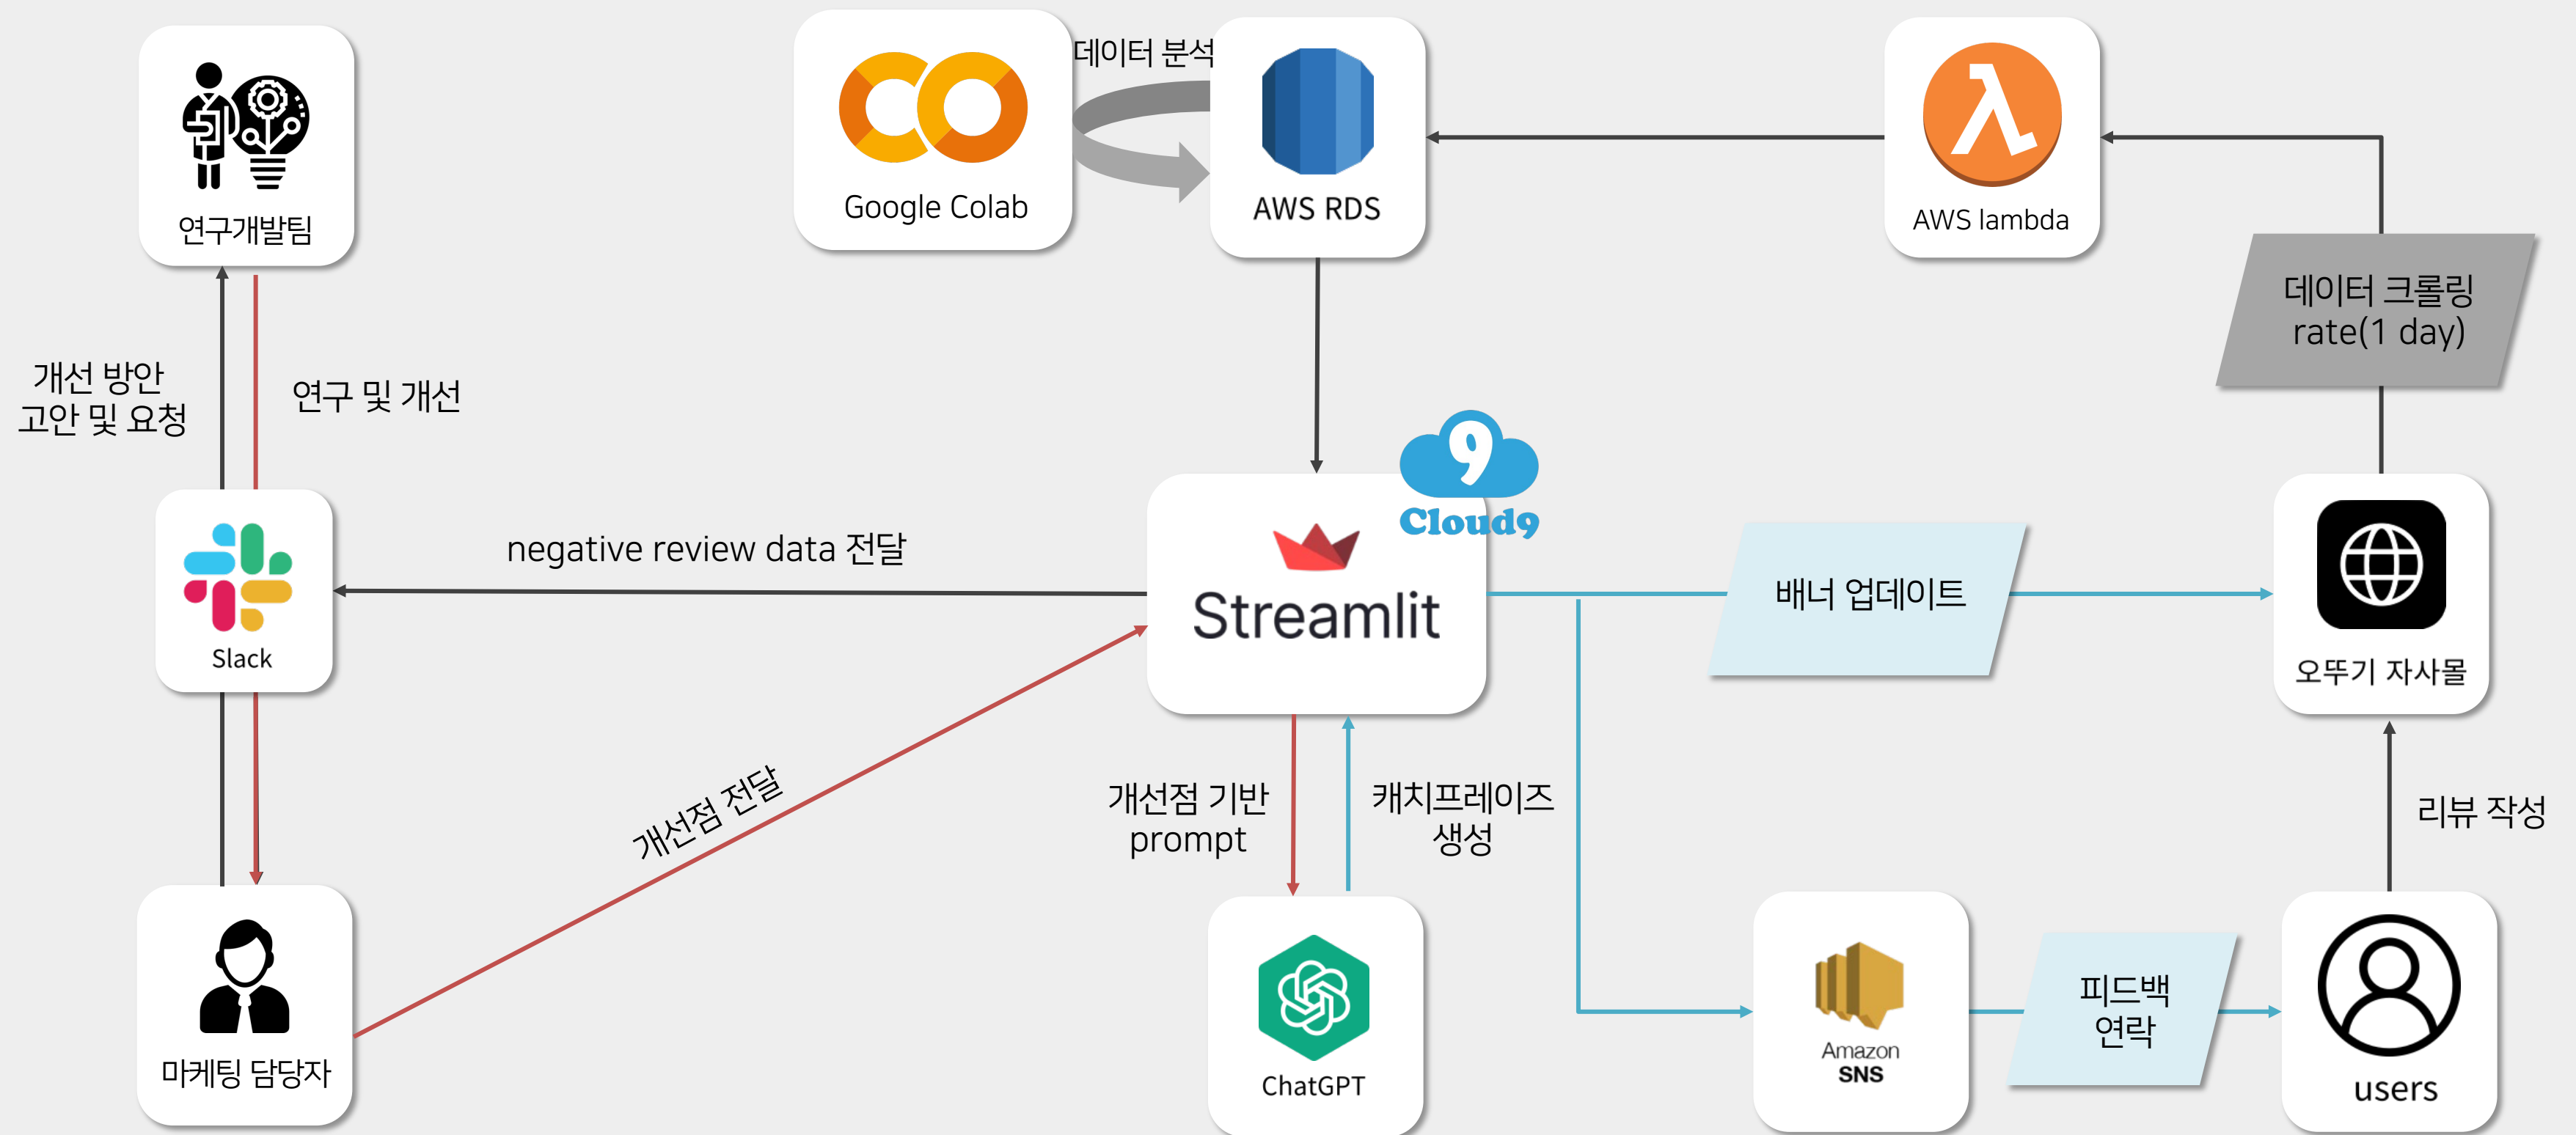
연구개발팀

Google Colab

데이터 분석

AWS RDS

AWS lambda

데이터 크롤링
rate(1 day)

개선 방안
고안 및 요청

연구 및 개선

Slack

negative review data 전달

Cloud9

Streamlit

배너 업데이트

오뚜기 자사몰

개선점 전달

개선점 기반
prompt

캐치프레이즈
생성

리뷰 작성

마케팅 담당자

ChatGPT

Amazon
SNS

피드백
연락

users